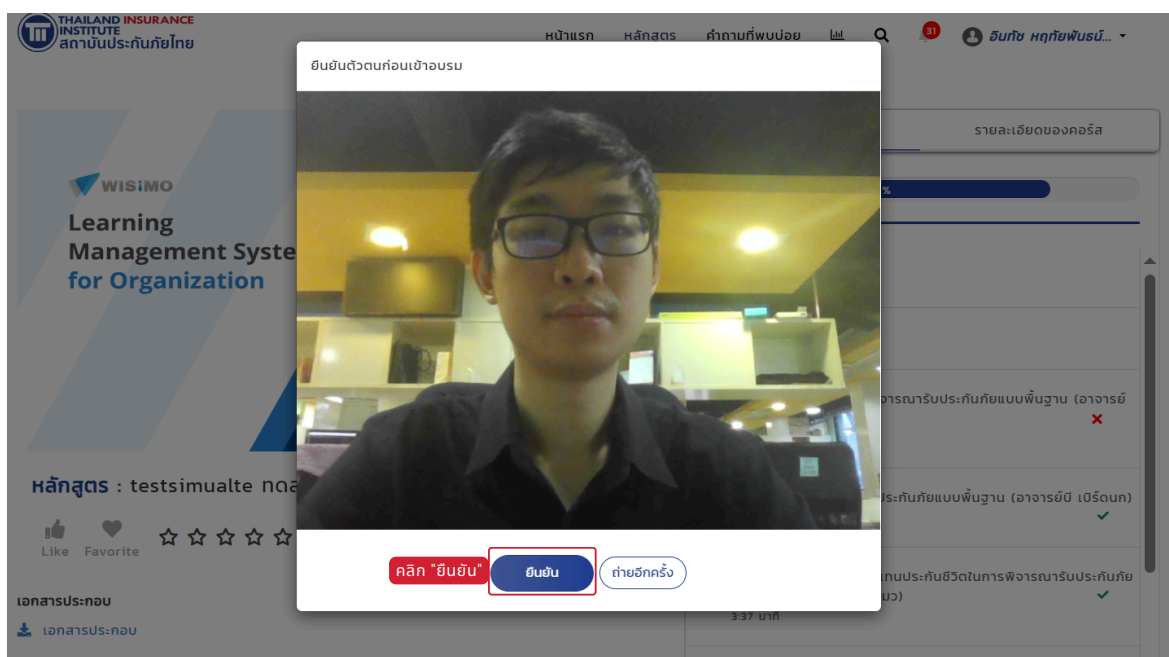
THAILAND INSURANCE INSTITUTE
สถาบันประกันภัยไทย

หน้าแรก หลักสูตร คำถามที่พบบ่อย 31 อินทัช หฤทัยพันธ์...

ยืนยันตัวตนก่อนเข้าอบรม

รายละเอียดของคอร์ส

%

WISIMO
Learning
Management Syste
for Organization

จารณารับประกันภัยแบบพื้นฐาน (อาจารย์

ประกันภัยแบบพื้นฐาน (อาจารย์บี เบิร์ดนก)

ทนประกันชีวิตในการพิจารณารับประกันภัย
มว)
3:37 นาที

หลักสูตร : testsimualte ทดส

Like Favorite

เอกสารประกอบ
เอกสารประกอบ

คลิก "ยืนยัน"
ยืนยัน
ถ่ายอีกครั้ง